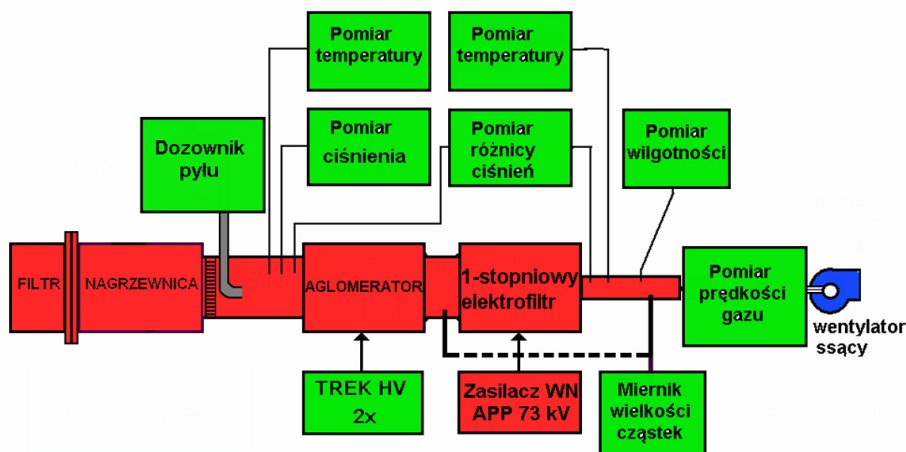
Pomiar temperatury

Pomiar temperatury

Dozownik pyłu

Pomiar ciśnienia

Pomiar różnicy ciśnień

Pomiar wilgotności

FILTR

NAGRZEWNICA

AGLOMERATOR

1-stopniowy elektrofiltr

Pomiar prędkości gazu

wentylator ssący

TREK HV 2x

Zasilacz WN APP 73 kV

Miernik wielkości cząstek